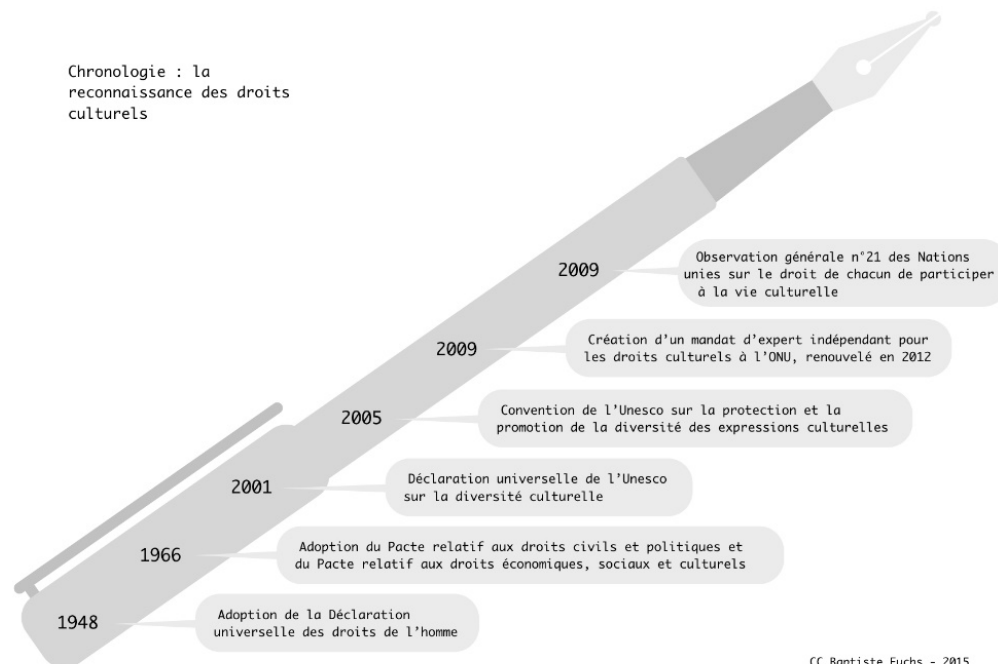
Chronologie : la reconnaissance des droits culturels

2009

Observation générale n°21 des Nations unies sur le droit de chacun de participer à la vie culturelle

2009

Création d'un mandat d'expert indépendant pour les droits culturels à l'ONU, renouvelé en 2012

2005

Convention de l'Unesco sur la protection et la promotion de la diversité des expressions culturelles

2001

Déclaration universelle de l'Unesco sur la diversité culturelle

1966

Adoption du Pacte relatif aux droits civils et politiques et du Pacte relatif aux droits économiques, sociaux et culturels

1948

Adoption de la Déclaration universelle des droits de l'homme

CC Baptiste Fuchs - 2015